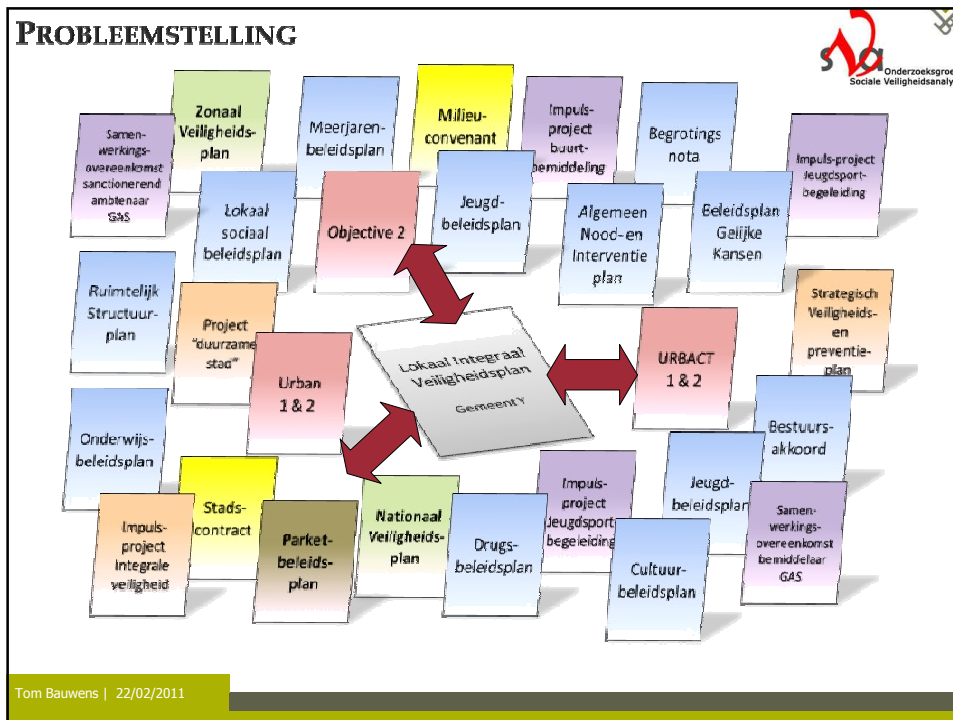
PROBLEEMSTELLING

SVA Onderzoeksgroe Sociale Veiligheidsanaly

Samenwerkingsovereenkomst sanctionerend ambtenaar GAS

Zonaal Veiligheidsplan

Meerjarenbeleidsplan

Milieuconvenant

Impulsproject buurtbemiddeling

Begrotings nota

Impuls-project Jeugdsportbegeleiding

Lokaal sociaal beleidsplan

Objective 2

Jeugdbeleidsplan

Algemeen Nood-en Interventie plan

Beleidsplan Gelijke Kansen

Ruimtelijk Structuurplan

Project "duurzame stad"

Lokaal Integraal Veiligheidsplan

Gemeente Y

Strategisch Veiligheids- en preventieplan

Urban 1 & 2

URBACT 1 & 2

Onderwijsbeleidsplan

Bestuursakkoord

Impulsproject Jeugdsport begeleiding

Jeugdbeleidsplan

Stadscontract

Samenwerkingsovereenkomst bemiddelaar GAS

Impulsproject Integrale veiligheid

Parketbeleidsplan

Nationaal Veiligheidsplan

Drugsbeleidsplan

Cultuurbeleidsplan

Tom Bauwens | 22/02/2011